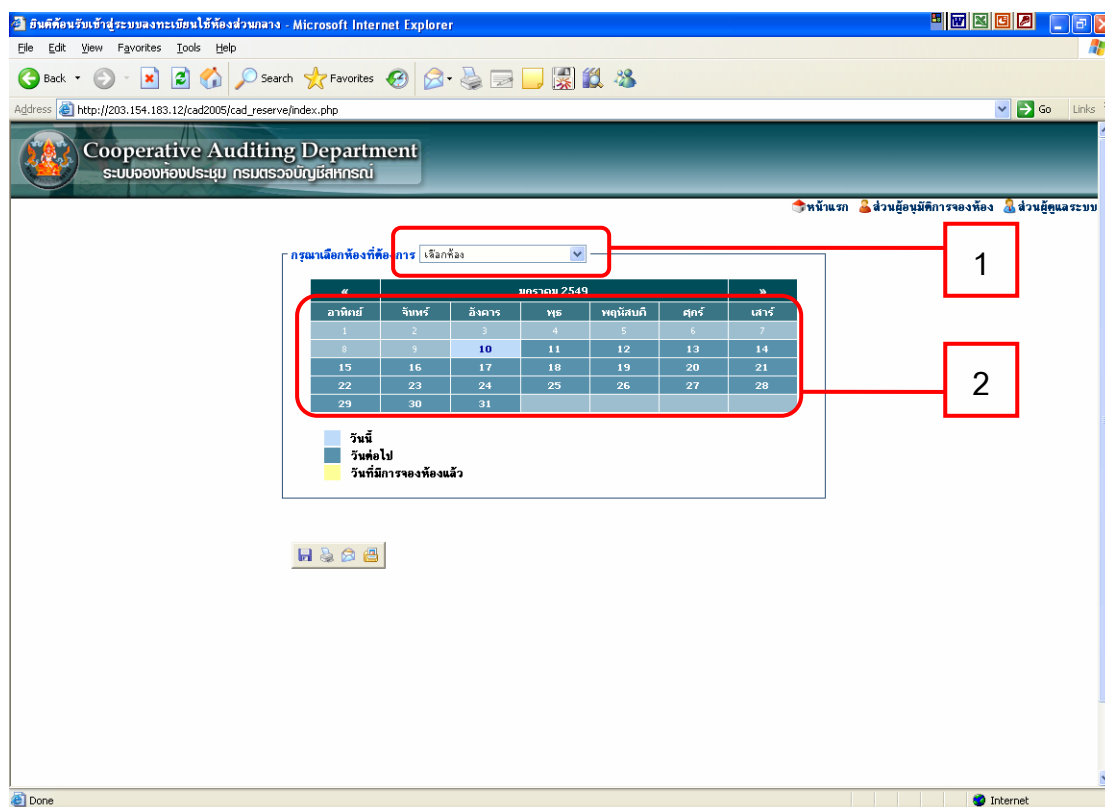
ยินดีต้อนรับเข้าสู่ระบบลงทะเบียนใช้ห้องส่วนกลาง - Microsoft Internet Explorer

File Edit View Favorites Tools Help

Back Search Favorites

Address http://203.154.183.12/cad2005/cad_reserve/index.php Go Links

Cooperative Auditing Department
ระบบจองห้องประชุม กรมตรวจบัญชีสหกรณ์

หน้าแรก ส่วนผู้อนุมัติการจองห้อง ส่วนผู้ดูแลระบบ

กรุณาเลือกห้องที่ต้องการ เลือกห้อง

1

| « | มกราคม 2549 | | | | | » |
|---|---|---|---|---|---|---|
| อาทิตย์ | จันทร์ | อังคาร | พุธ | พฤหัสบดี | ศุกร์ | เสาร์ |
| 1 | 2 | 3 | 4 | 5 | 6 | 7 |
| 8 | 9 | 10 | 11 | 12 | 13 | 14 |
| 15 | 16 | 17 | 18 | 19 | 20 | 21 |
| 22 | 23 | 24 | 25 | 26 | 27 | 28 |
| 29 | 30 | 31 | | | | |

2

วันนี้
วันต่อไป
วันที่มีการจองห้องแล้ว

Done Internet